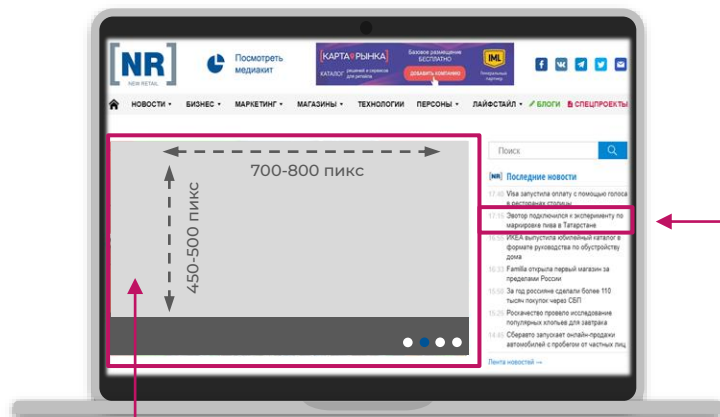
[NR]
NEW RETAIL

Посмотреть медиакит

КАРТА РЫНКА
КАТАЛОГ решений и сервисов для ритейла
Базовое размещение БЕСПЛАТНО
ДОБАВИТЬ КОМПАНИЮ
IML
Генеральный партнер

НОВОСТИ ▾ БИЗНЕС ▾ МАРКЕТИНГ ▾ МАГАЗИНЫ ▾ ТЕХНОЛОГИИ ПЕРСОНЫ ▾ ЛАЙФСТАЙЛ ▾ БЛОГИ СПЕЦПРОЕКТЫ

700-800 пикс

450-500 пикс

Поиск

[NR] Последние новости

17:40 Visa запустила оплату с помощью голоса в ресторанах столицы

17:15 Эвотор подключился к эксперименту по маркировке пива в Татарстане

16:55 ИКЕА выпустила юбилейный каталог в формате руководства по обустройству дома

16:33 Familia открыла первый магазин за пределами России

15:58 За год россияне сделали более 110 тысяч покупок через СБП

15:25 Роскачество провело исследование популярных хлопьев для завтрака

15:14 Сбербанк запускает онлайн-продажи автомобилей с пробегом от частных лиц

Лента новостей →